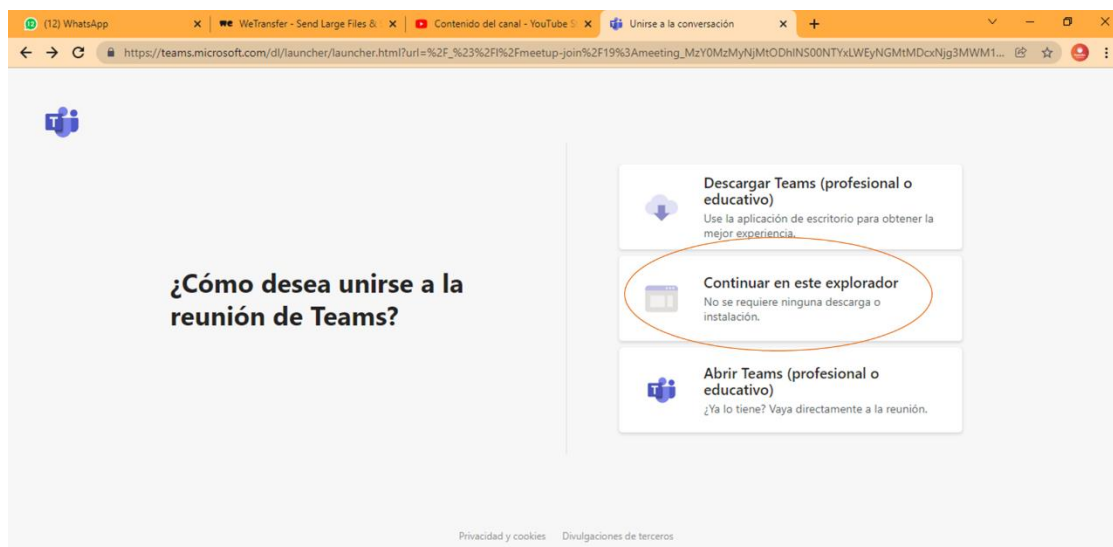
(12) WhatsApp
WeTransfer - Send Large Files &
Contenido del canal - YouTube S
Unirse a la conversación
https://teams.microsoft.com/dl/launcher/launcher.html?url=%2F_%23%2Fl%2Fmeetup-join%2F19%3Ameeting_MzY0MzMyNjMtODhlNS00NTYxLWEyNGMtMDcxNjg3MWM1...

¿Cómo desea unirse a la reunión de Teams?

Descargar Teams (profesional o educativo)
Use la aplicación de escritorio para obtener la mejor experiencia.

Continuar en este explorador
No se requiere ninguna descarga o instalación.

Abrir Teams (profesional o educativo)
¿Ya lo tiene? Vaya directamente a la reunión.

Privacidad y cookies Divulgaciones de terceros